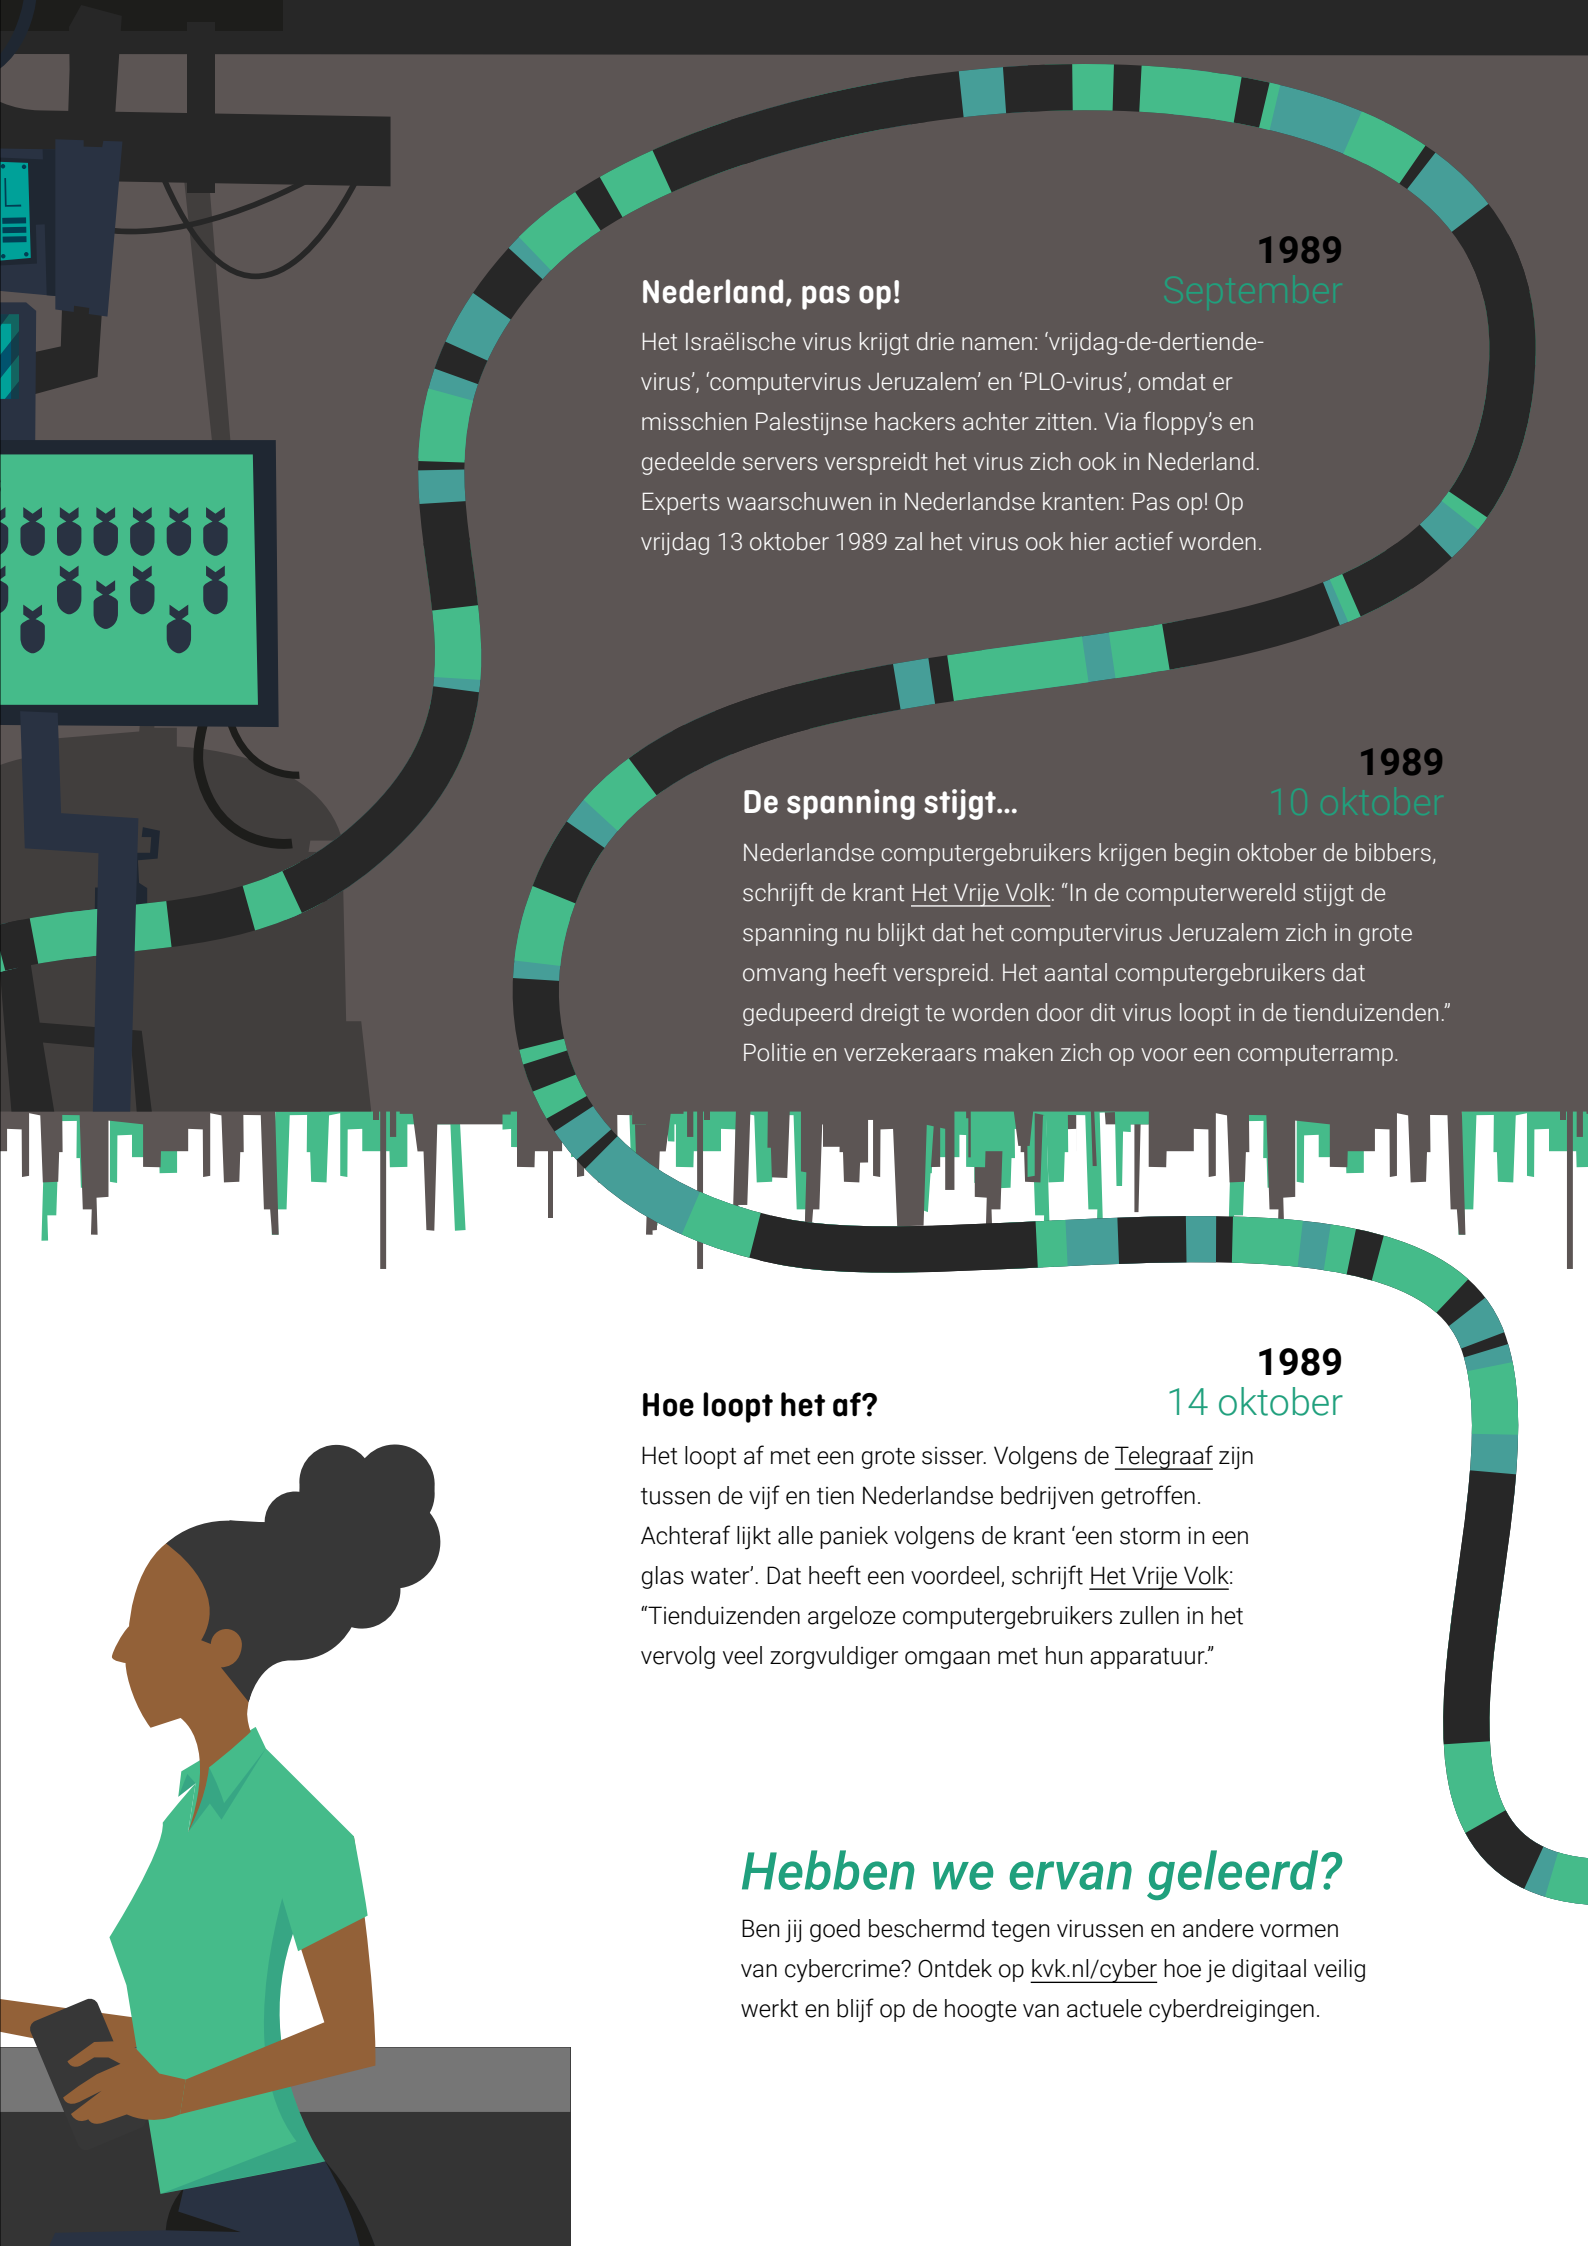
1989
September

Nederland, pas op!

Het Israëlische virus krijgt drie namen: 'vrijdag-de-dertiende-virus', 'computervirus Jeruzalem' en 'PLO-virus', omdat er misschien Palestijnse hackers achter zitten. Via floppy's en gedeelde servers verspreidt het virus zich ook in Nederland. Experts waarschuwen in Nederlandse kranten: Pas op! Op vrijdag 13 oktober 1989 zal het virus ook hier actief worden.

1989
10 oktober

De spanning stijgt...

Nederlandse computergebruikers krijgen begin oktober de bibbers, schrijft de krant Het Vrije Volk: "In de computerwereld stijgt de spanning nu blijkt dat het computervirus Jeruzalem zich in grote omvang heeft verspreid. Het aantal computergebruikers dat gedupeerd dreigt te worden door dit virus loopt in de tienduizenden." Politie en verzekeraars maken zich op voor een computerramp.

1989
14 oktober

Hoe loopt het af?

Het loopt af met een grote sisser. Volgens de Telegraaf zijn tussen de vijf en tien Nederlandse bedrijven getroffen. Achteraf lijkt alle paniek volgens de krant 'een storm in een glas water'. Dat heeft een voordeel, schrijft Het Vrije Volk: "Tienduizenden argeloze computergebruikers zullen in het vervolg veel zorgvuldiger omgaan met hun apparatuur."

Hebben we ervan geleerd?

Ben jij goed beschermd tegen virussen en andere vormen van cybercrime? Ontdek op kvk.nl/cyber hoe je digitaal veilig werkt en blijf op de hoogte van actuele cyberdreigingen.